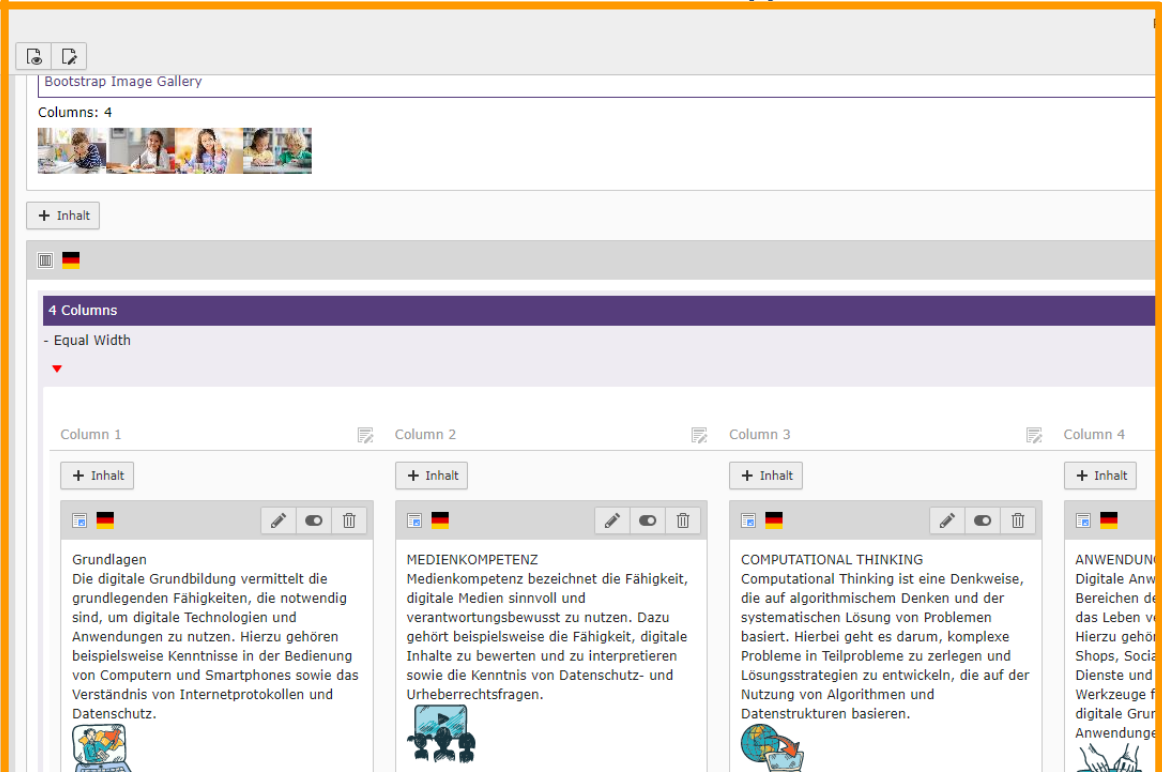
Bootstrap Image Gallery

Columns: 4

+ Inhalt

4 Columns

- Equal Width

Column 1

+ Inhalt

Grundlagen
Die digitale Grundbildung vermittelt die grundlegenden Fähigkeiten, die notwendig sind, um digitale Technologien und Anwendungen zu nutzen. Hierzu gehören beispielsweise Kenntnisse in der Bedienung von Computern und Smartphones sowie das Verständnis von Internetprotokollen und Datenschutz.

Column 2

+ Inhalt

MEDIENKOMPETENZ
Medienkompetenz bezeichnet die Fähigkeit, digitale Medien sinnvoll und verantwortungsbewusst zu nutzen. Dazu gehört beispielsweise die Fähigkeit, digitale Inhalte zu bewerten und zu interpretieren sowie die Kenntnis von Datenschutz- und Urheberrechtsfragen.

Column 3

+ Inhalt

COMPUTATIONAL THINKING
Computational Thinking ist eine Denkweise, die auf algorithmischem Denken und der systematischen Lösung von Problemen basiert. Hierbei geht es darum, komplexe Probleme in Teilprobleme zu zerlegen und Lösungsstrategien zu entwickeln, die auf der Nutzung von Algorithmen und Datenstrukturen basieren.

Column 4

+ Inhalt

ANWENDUN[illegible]
Digitale Anw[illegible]
Bereichen de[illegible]
das Leben v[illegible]
Hierzu gehör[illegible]
Shops, Socia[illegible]
Dienste und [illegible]
Werkzeuge f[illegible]
digitale Grun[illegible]
Anwendunge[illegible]